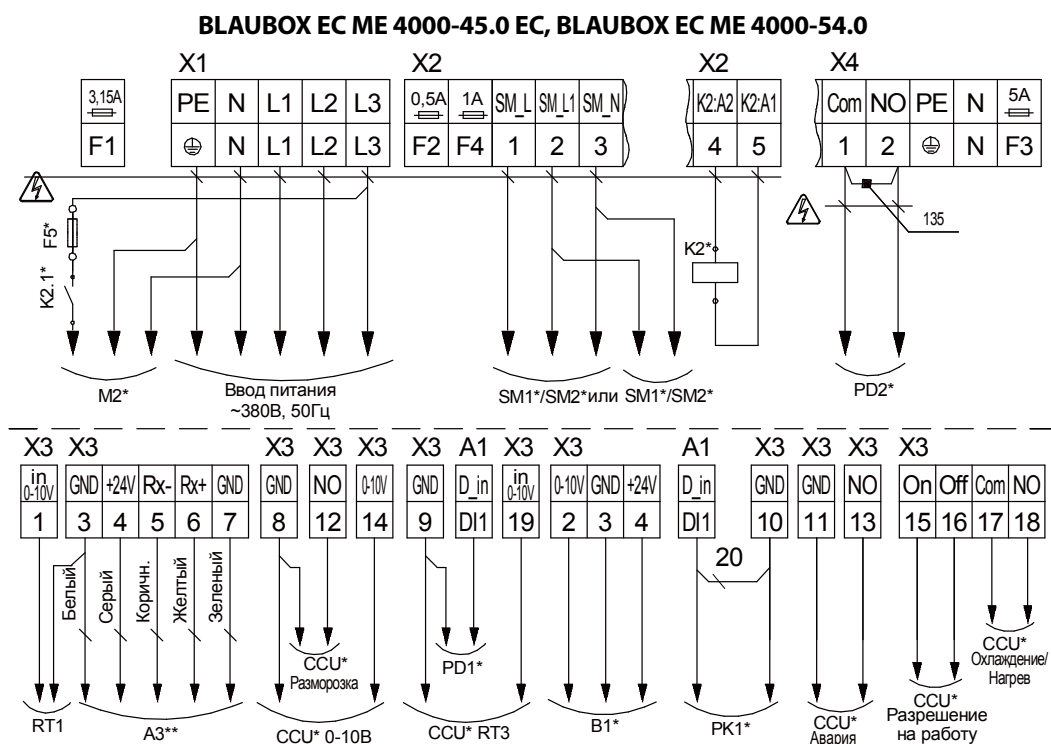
BLAUBOX EC ME 4000-45.0 EC, BLAUBOX EC ME 4000-54.0

X1

| 3,15A | PE | N | L1 | L2 | L3 |
|---|---|---|---|---|---|
| F1 | ⏚ | N | L1 | L2 | L3 |

X2

| 0,5A | 1A | SM_L | SM_L1 | SM_N |
|---|---|---|---|---|
| F2 | F4 | 1 | 2 | 3 |

X2

| K2:A2 | K2:A1 |
|---|---|
| 4 | 5 |

X4

| Com | NO | PE | N | 5A |
|---|---|---|---|---|
| 1 | 2 | ⏚ | N | F3 |

F5*

K2.1*

K2*

135

M2*

Ввод питания ~380В, 50Гц

SM1*/SM2*или SM1*/SM2*

PD2*

X3 X3 X3 X3 X3 X3 A1 X3 X3 A1 X3 X3 X3 X3

| in 0-10V | GND | +24V | Rx- | Rx+ | GND | GND | NO | 0-10V | GND | D_in | in 0-10V | 0-10V | GND | +24V | D_in | GND | GND | NO | On | Off | Com | NO |
|---|---|---|---|---|---|---|---|---|---|---|---|---|---|---|---|---|---|---|---|---|---|---|
| 1 | 3 | 4 | 5 | 6 | 7 | 8 | 12 | 14 | 9 | DI1 | 19 | 2 | 3 | 4 | DI1 | 10 | 11 | 13 | 15 | 16 | 17 | 18 |

Белый Серый Коричн. Желтый Зеленый

20

CCU* Разморозка

PD1*

CCU* Охлаждение/ Нагрев

RT1

A3**

CCU* 0-10В

CCU* RT3

B1*

PK1*

CCU* Авария

CCU* Разрешение на работу